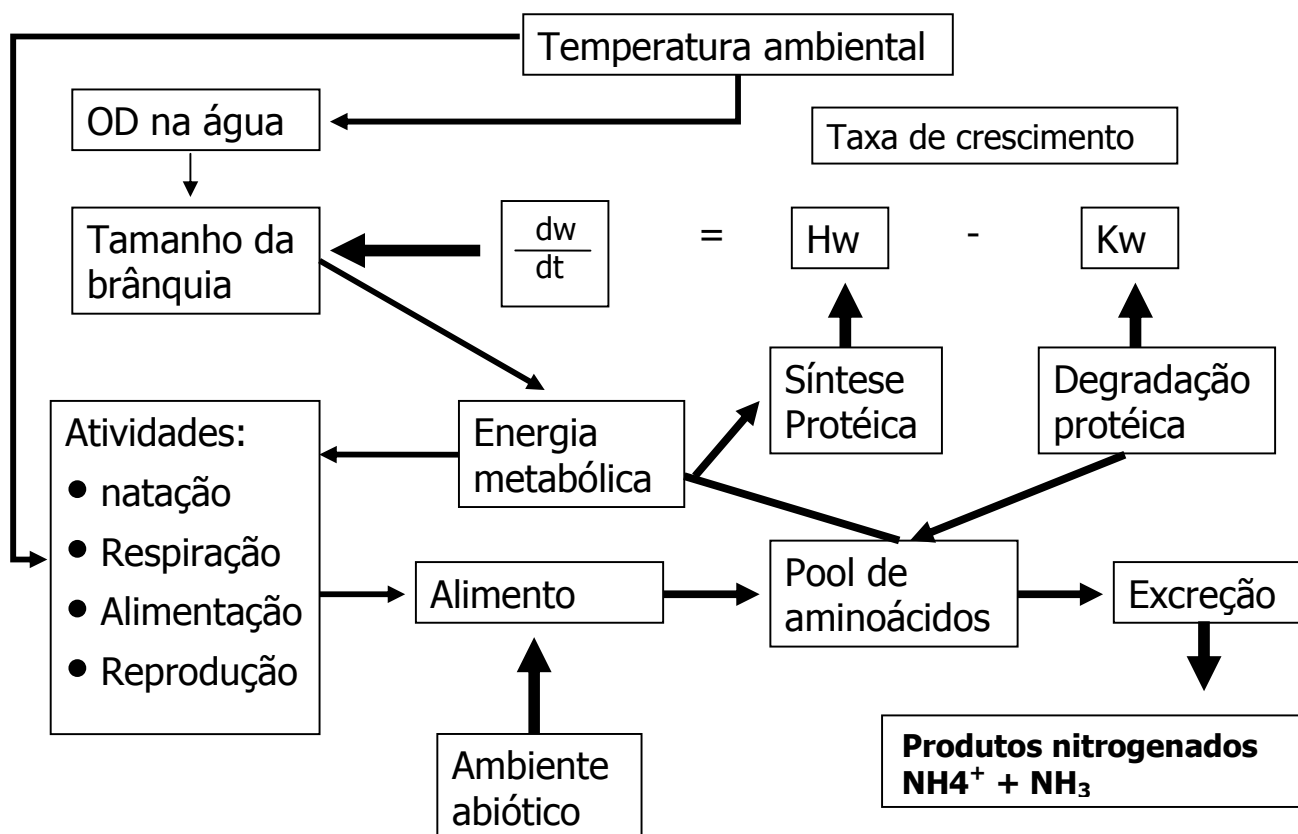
Temperatura ambiental

OD na água

Taxa de crescimento

Tamanho da brânquia

$\frac{dw}{dt}$ = Hw - Kw

Síntese Protéica

Degradação protéica

Atividades:
• natação
• Respiração
• Alimentação
• Reprodução

Energia metabólica

Alimento

Pool de aminoácidos

Excreção

Ambiente abiótico

**Produtos nitrogenados**
**$NH4^+ + NH_3$**